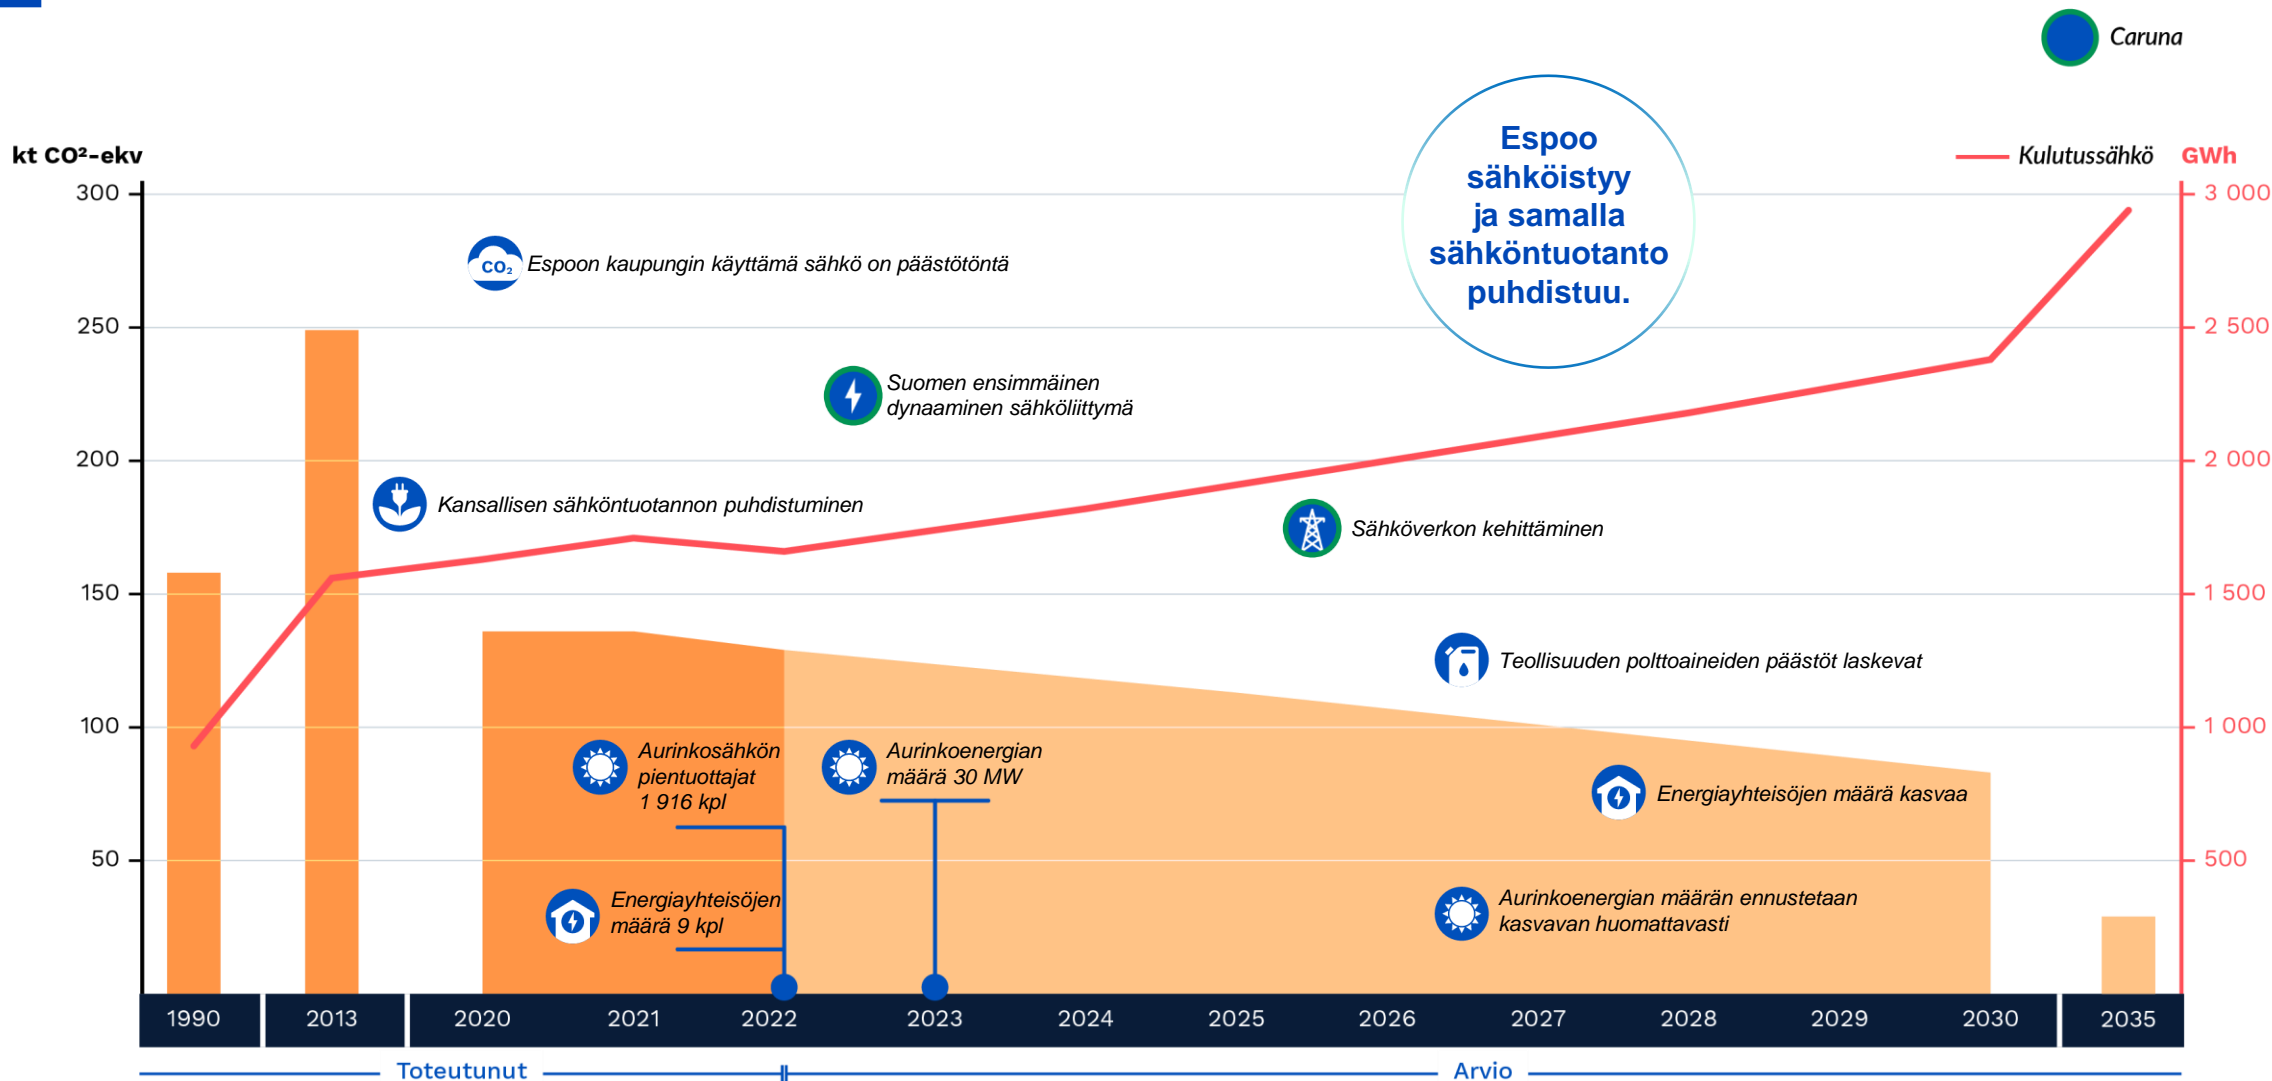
Caruna

kt CO²-ekv

Kulutussähkö GWh

Espoo sähköistyy ja samalla sähköntuotanto puhdistuu.

300
250
200
150
100
50

3 000
2 500
2 000
1 500
1 000
500

$CO_2$ Espoon kaupungin käyttämä sähkö on päästötöntä

Suomen ensimmäinen dynaaminen sähköliittymä

Kansallisen sähköntuotannon puhdistuminen

Sähköverkon kehittäminen

Teollisuuden polttoaineiden päästöt laskevat

Aurinkosähkön pientuottajat 1 916 kpl

Aurinkoenergian määrä 30 MW

Energiayhteisöjen määrä kasvaa

Energiayhteisöjen määrä 9 kpl

Aurinkoenergian määrän ennustetaan kasvavan huomattavasti

1990 2013 2020 2021 2022 2023 2024 2025 2026 2027 2028 2029 2030 2035

Toteutunut Arvio